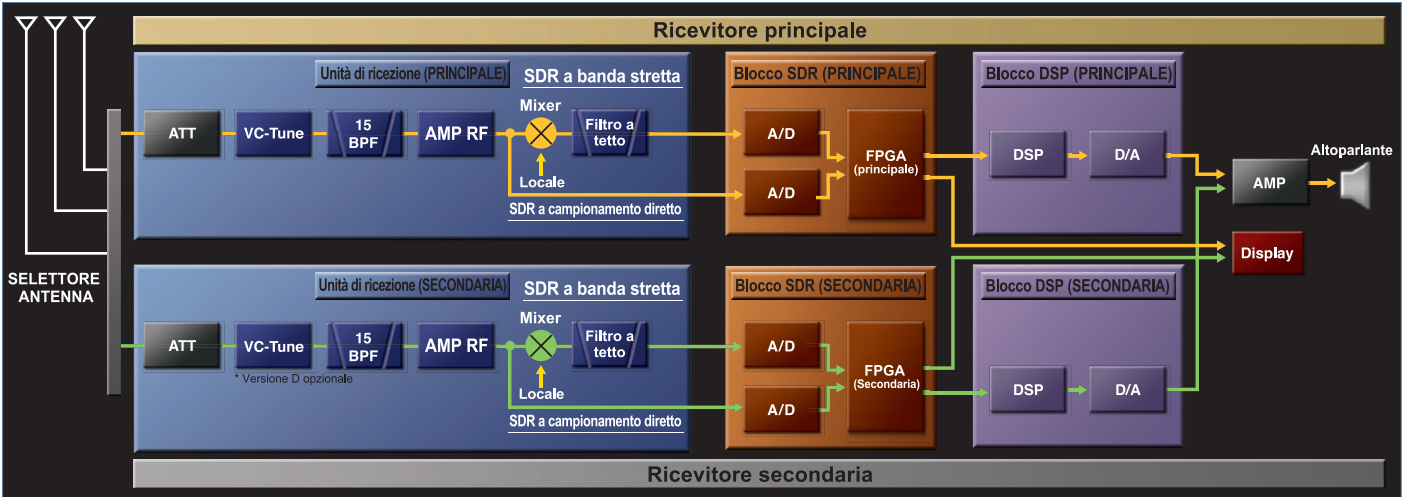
Ricevitore principale

Unità di ricezione (PRINCIPALE)

SDR a banda stretta

ATT

VC-Tune

15 BPF

AMP RF

Mixer

Filtro a tetto

Locale

SDR a campionamento diretto

Blocco SDR (PRINCIPALE)

A/D

A/D

FPGA (principale)

Blocco DSP (PRINCIPALE)

DSP

D/A

Altoparlante

AMP

Display

SELETTORE ANTENNA

Unità di ricezione (SECONDARIA)

SDR a banda stretta

ATT

VC-Tune

15 BPF

AMP RF

Mixer

Filtro a tetto

* Versione D opzionale

Locale

SDR a campionamento diretto

Blocco SDR (SECONDARIA)

A/D

A/D

FPGA (Secondaria)

Blocco DSP (SECONDARIA)

DSP

D/A

Ricevitore secondaria